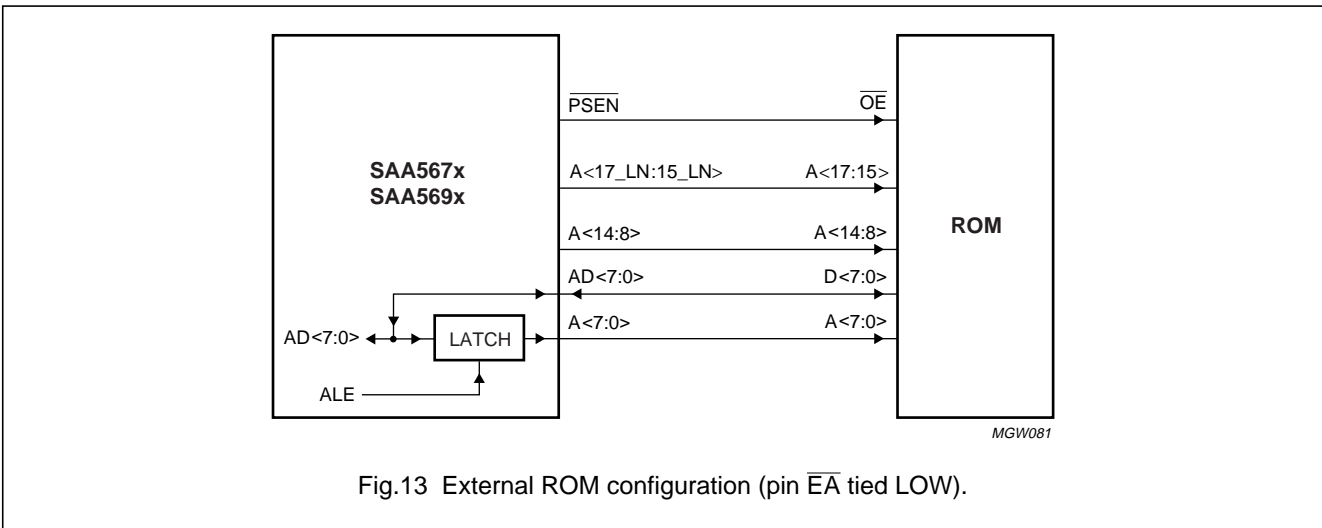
SAA567x
SAA569x

$\overline{PSEN}$

$\overline{OE}$

A<17_LN:15_LN>

A<17:15>

A<14:8>

A<14:8>

ROM

AD<7:0>

D<7:0>

A<7:0>

A<7:0>

AD<7:0>

LATCH

ALE

MGW081

Fig.13 External ROM configuration (pin $\overline{EA}$ tied LOW).